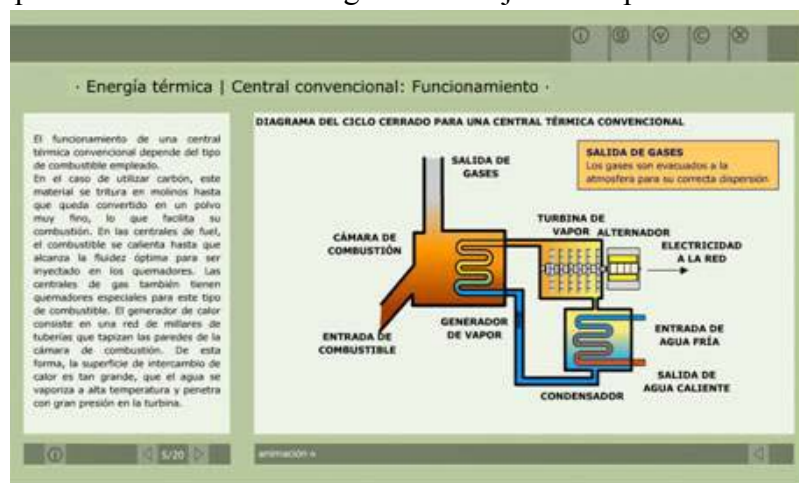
· Energía térmica | Central convencional: Funcionamiento ·

El funcionamiento de una central térmica convencional depende del tipo de combustible empleado.
En el caso de utilizar carbón, este material se tritura en molinos hasta que queda convertido en un polvo muy fino, lo que facilita su combustión. En las centrales de fuel, el combustible se calienta hasta que alcanza la fluidez óptima para ser inyectado en los quemadores. Las centrales de gas también tienen quemadores especiales para este tipo de combustible. El generador de calor consiste en una red de millares de tuberías que tapizan las paredes de la cámara de combustión. De esta forma, la superficie de intercambio de calor es tan grande, que el agua se vaporiza a alta temperatura y penetra con gran presión en la turbina.

DIAGRAMA DEL CICLO CERRADO PARA UNA CENTRAL TÉRMICA CONVENCIONAL

SALIDA DE GASES
Los gases son evacuados a la atmosfera para su correcta dispersión.

SALIDA DE GASES

CÁMARA DE COMBUSTIÓN

TURBINA DE VAPOR

ALTERNADOR

ELECTRICIDAD A LA RED

ENTRADA DE COMBUSTIBLE

GENERADOR DE VAPOR

ENTRADA DE AGUA FRÍA

SALIDA DE AGUA CALIENTE

CONDENSADOR

5/20

animación »